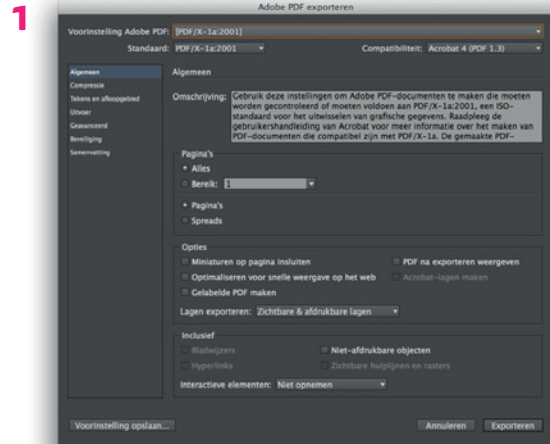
1

Adobe PDF exporteren

Voorinstelling Adobe PDF: [PDF/X-1a:2001]

Standaard: PDF/X-1a:2001

Compatibiliteit: Acrobat 4 (PDF 1.3)

Algemeen
Compressie
Tekens en afloopgebied
Uitvoer
Geavanceerd
Beveiliging
Samenvatting

Algemeen

Omschrijving: Gebruik deze instellingen om Adobe PDF-documenten te maken die moeten worden gecontroleerd of moeten voldoen aan PDF/X-1a:2001, een ISO-standaard voor het uitwisselen van grafische gegevens. Raadpleeg de gebruikershandleiding van Acrobat voor meer informatie over het maken van PDF-documenten die compatibel zijn met PDF/X-1a. De gemaakte PDF-

Pagina's
Alles
Bereik: 1

Pagina's
Spreads

Opties
Miniaturen op pagina insluiten
PDF na exporteren weergeven
Optimaliseren voor snelle weergave op het web
Acrobat-lagen maken
Gelabelde PDF maken

Lagen exporteren: Zichtbare & afdrukbare lagen

Inclusief
Bladwijzers
Niet-afdrukbare objecten
Hyperlinks
Zichtbare hulplijnen en rasters

Interactieve elementen: Niet opnemen

Voorinstelling opslaan...

Annuleren
Exporteren